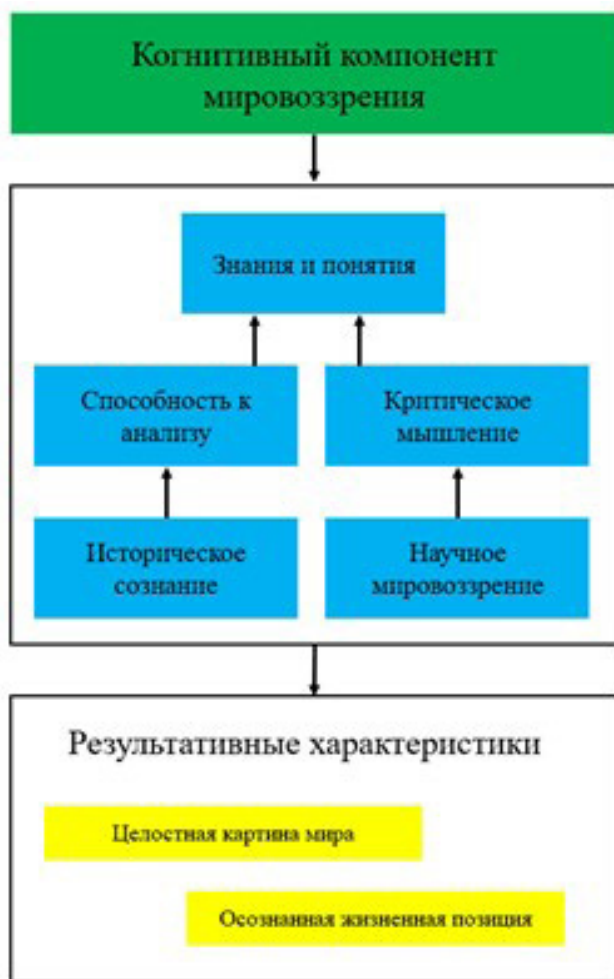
Когнитивный компонент мировоззрения

Знания и понятия

Способность к анализу

Критическое мышление

Историческое сознание

Научное мировоззрение

Результативные характеристики

Целостная картина мира

Осознанная жизненная позиция